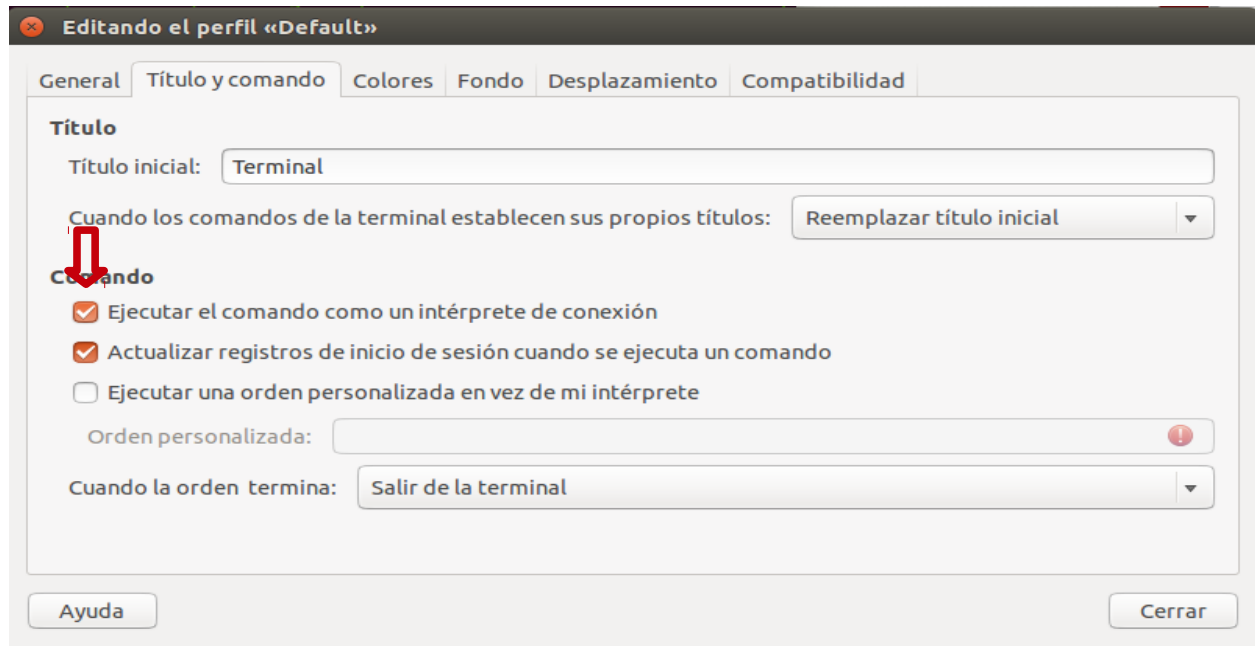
Editando el perfil «Default»

General | Título y comando | Colores | Fondo | Desplazamiento | Compatibilidad

Título

Título inicial: Terminal

Cuando los comandos de la terminal establecen sus propios títulos: Reemplazar título inicial

Comando

Ejecutar el comando como un intérprete de conexión

Actualizar registros de inicio de sesión cuando se ejecuta un comando

Ejecutar una orden personalizada en vez de mi intérprete

Orden personalizada:

Cuando la orden termina: Salir de la terminal

Ayuda

Cerrar